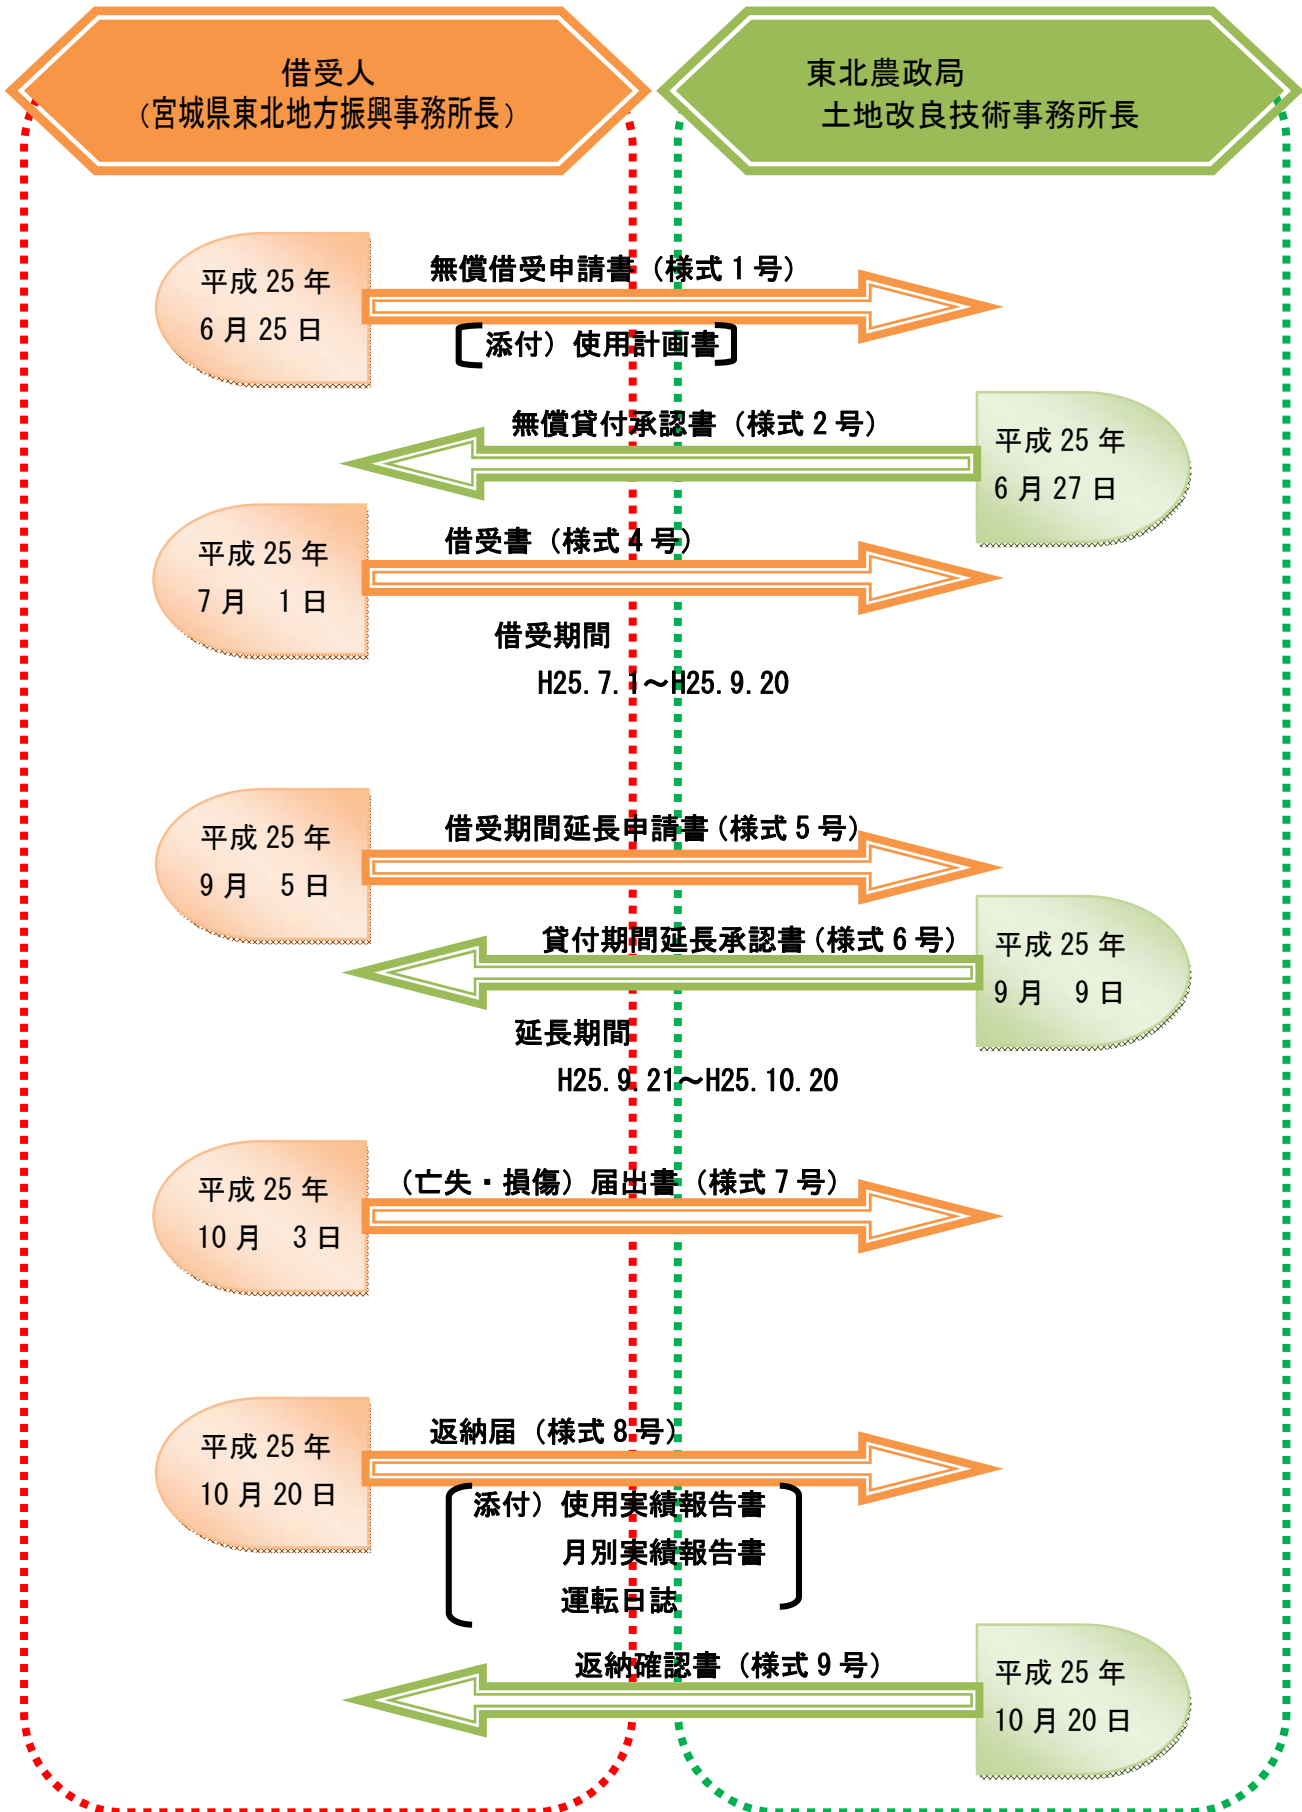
借受人
（宮城県東北地方振興事務所長）

東北農政局
土地改良技術事務所長

平成 25 年
6 月 25 日

無償借受申請書（様式 1 号）

〔添付）使用計画書〕

無償貸付承認書（様式 2 号）

平成 25 年
6 月 27 日

平成 25 年
7 月　1 日

借受書（様式 4 号）

借受期間
H25. 7. 1～H25. 9. 20

平成 25 年
9 月　5 日

借受期間延長申請書（様式 5 号）

貸付期間延長承認書（様式 6 号）

平成 25 年
9 月　9 日

延長期間
H25. 9. 21～H25. 10. 20

平成 25 年
10 月　3 日

（亡失・損傷）届出書（様式 7 号）

平成 25 年
10 月 20 日

返納届（様式 8 号）

添付）使用実績報告書
月別実績報告書
運転日誌

返納確認書（様式 9 号）

平成 25 年
10 月 20 日